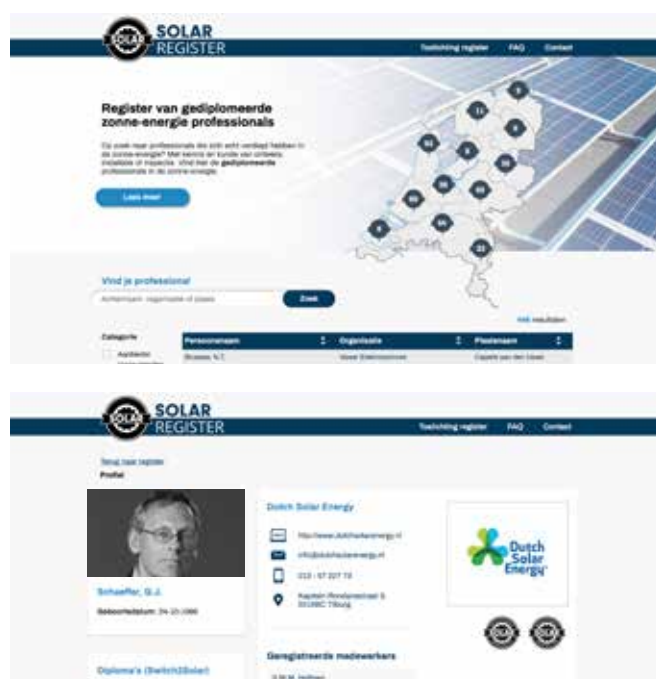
SOLAR REGISTER

Toelichting register FAQ Contact

Register van gediplomeerde zonne-energie professionals

Op zoek naar professionals die zich echt verdiept hebben in de zonne-energie? Met kennis en kunde van ontwerp, installatie of inspectie. Vind hier de gediplomeerde professionals in de zonne-energie.

Lees meer

Vind je professional

Achternaam, organisatie of plaats

Zoek

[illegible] resultaten

Categorie

Architect

| Persoonsnaam | Organisatie | Plaatsnaam |
|---|---|---|
| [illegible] | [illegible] | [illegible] |

SOLAR REGISTER

Toelichting register FAQ Contact

Terug naar register
Profiel

Schaeffer, G.J.

Geboortedatum: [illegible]

Dutch Solar Energy

http://www.dutchsolarenergy.nl

info@dutchsolarenergy.nl

013 - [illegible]

Kapitein Rondstraat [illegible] Tilburg

Dutch Solar Energy

Diploma's (Switch2Solar)

Geregistreerde medewerkers

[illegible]